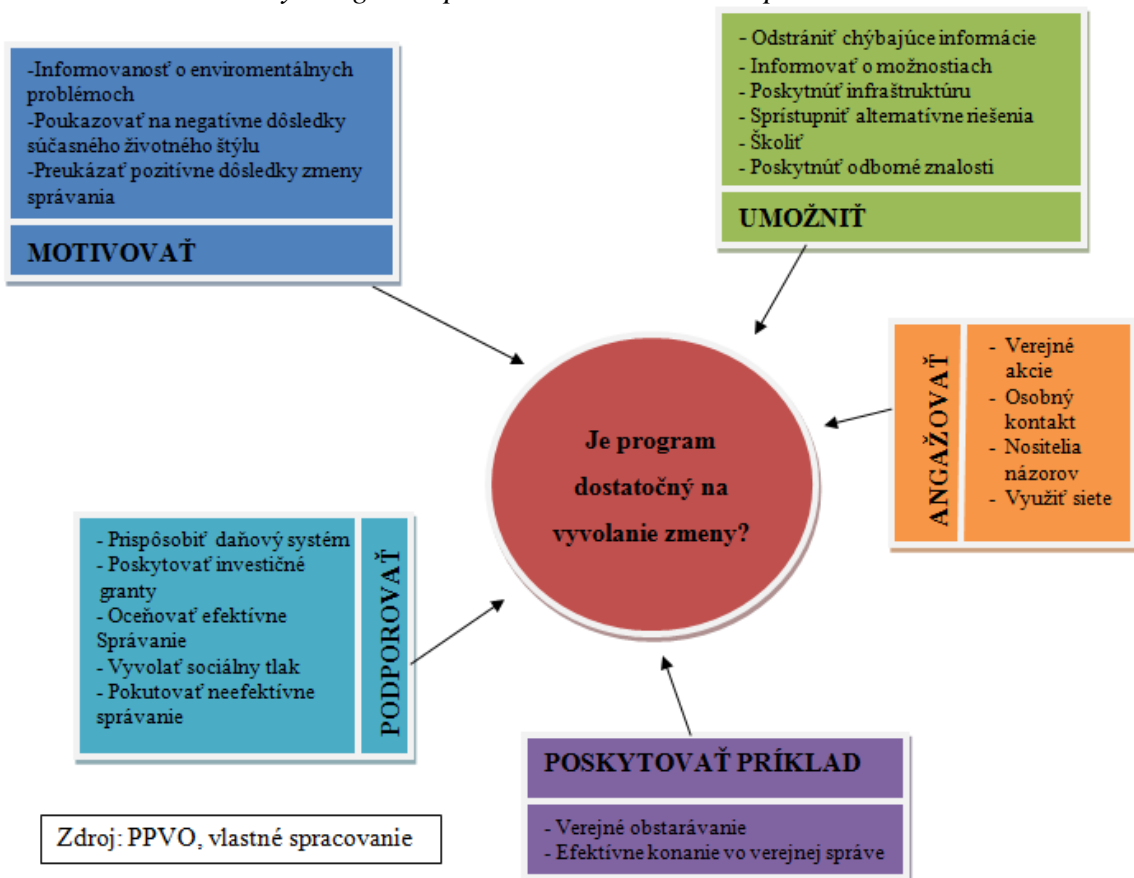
-Informovanosť o enviromentálnych problémoch
-Poukazovať na negatívne dôsledky súčasného životného štýlu
-Preukázať pozitívne dôsledky zmeny správania

MOTIVOVAŤ

- Odstrániť chýbajúce informácie
- Informovať o možnostiach
- Poskytnúť infraštruktúru
- Sprístupniť alternatívne riešenia
- Školiť
- Poskytnúť odborné znalosti

UMOŽNIŤ

ANGAŽOVAŤ

- Verejné akcie
- Osobný kontakt
- Nositelia názorov
- Využiť siete

Je program dostatočný na vyvolanie zmeny?

- Prispôsobiť daňový systém
- Poskytovať investičné granty
- Oceňovať efektívne Správanie
- Vyvolať sociálny tlak
- Pokutovať neefektívne správanie

PODPOROVAŤ

POSKYTOVAŤ PRÍKLAD

- Verejné obstarávanie
- Efektívne konanie vo verejnej správe

Zdroj: PPVO, vlastné spracovanie